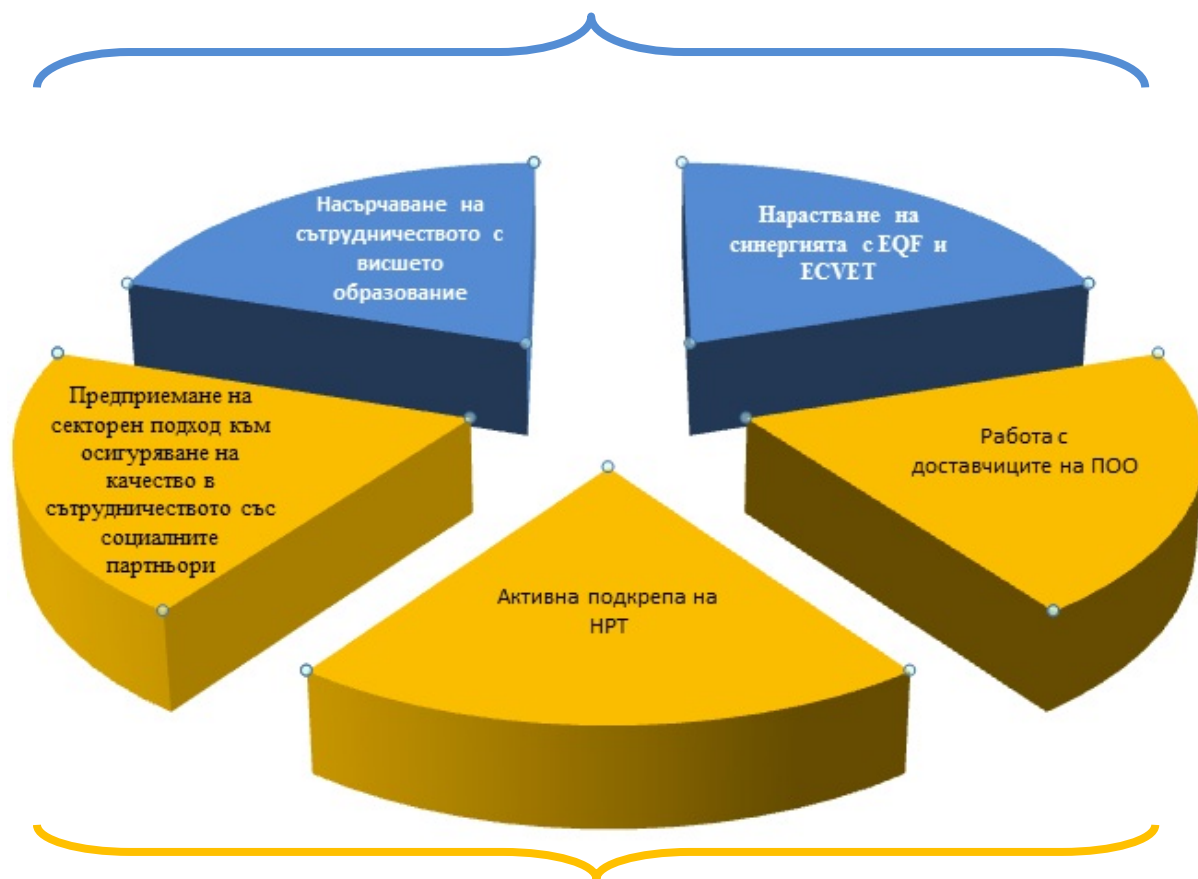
Насърчаване на сътрудничеството с висшето образование

Нарастване на синергията с EQF и ECVET

Предприемане на секторен подход към осигуряване на качество в сътрудничеството със социалните партньори

Работа с доставчиците на ПОО

Активна подкрепа на НРТ